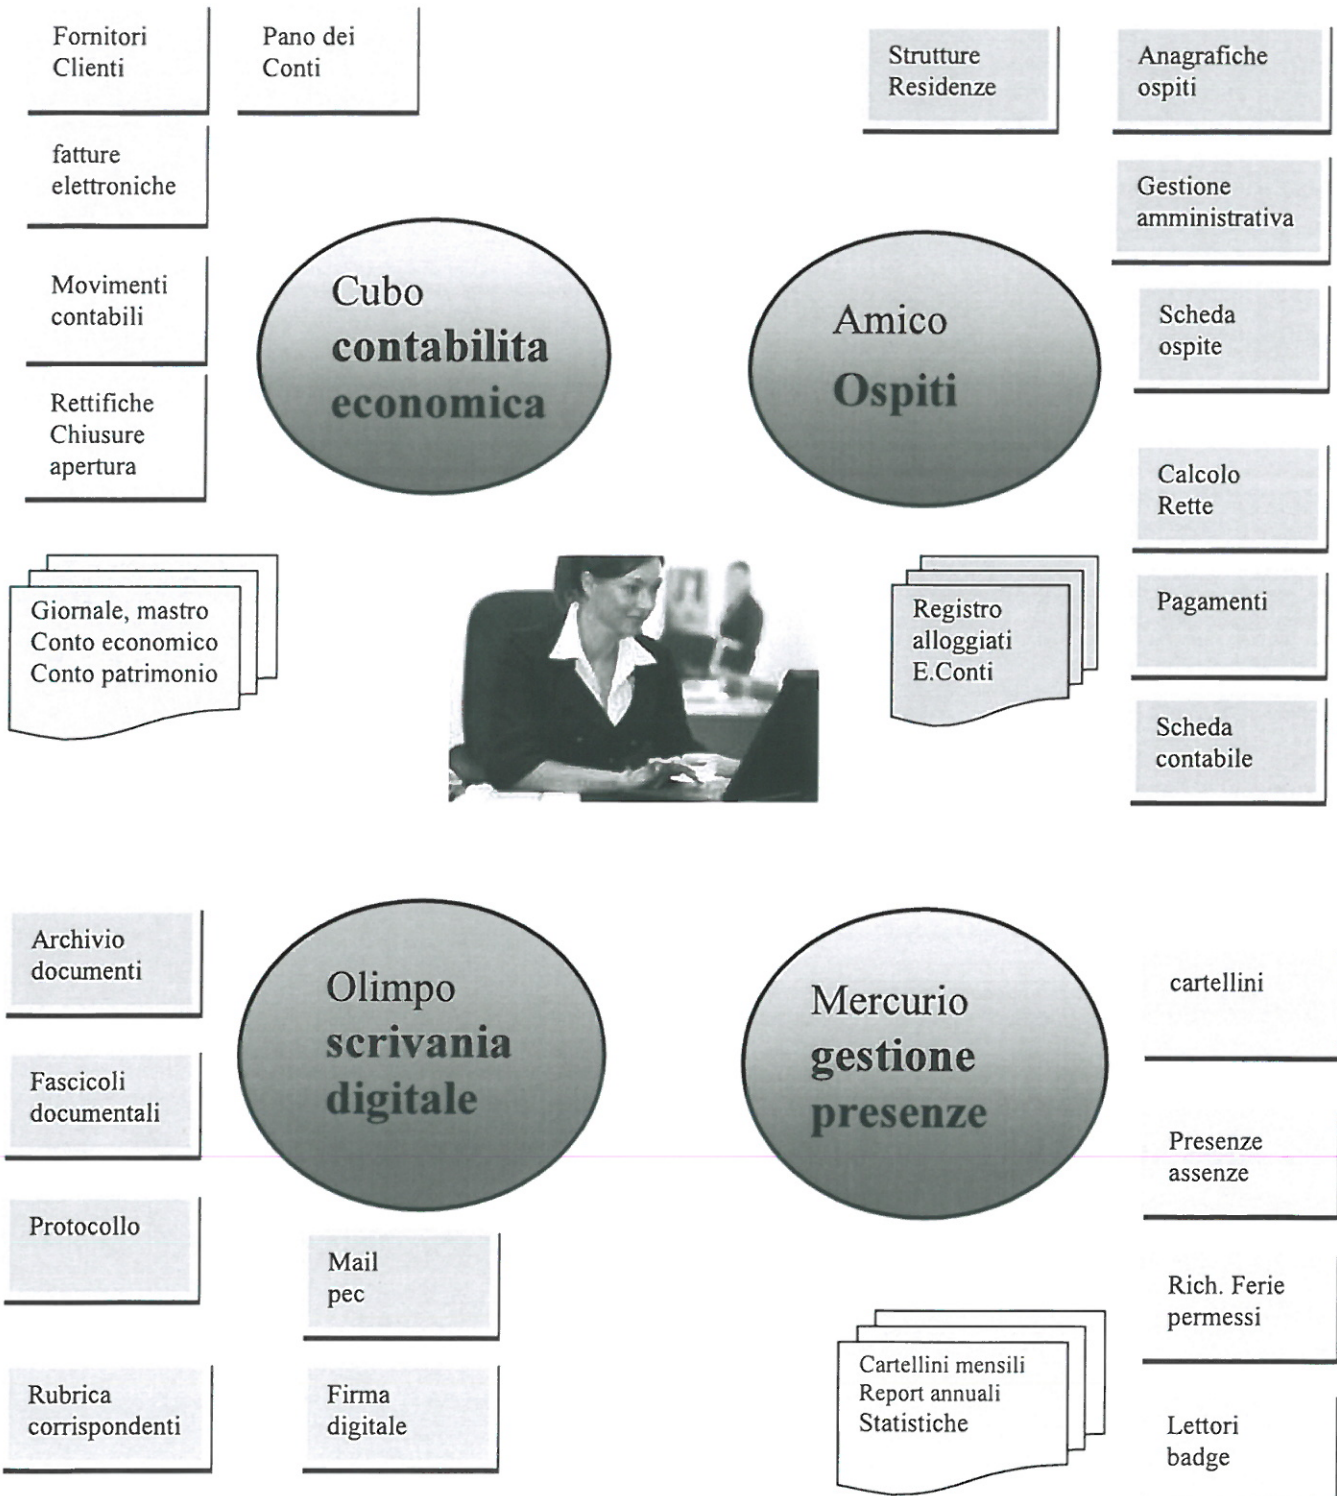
Fornitori Clienti

Pano dei Conti

fatture elettroniche

Movimenti contabili

Rettifiche Chiusure apertura

Cubo contabilita economica

Giornale, mastro
Conto economico
Conto patrimonio

Strutture Residenze

Anagrafiche ospiti

Gestione amministrativa

Amico Ospiti

Scheda ospite

Calcolo Rette

Registro alloggiati E.Conti

Pagamenti

Scheda contabile

Archivio documenti

Olimpo scrivania digitale

Fascicoli documentali

Protocollo

Mail pec

Rubrica corrispondenti

Firma digitale

Mercurio gestione presenze

cartellini

Presenze assenze

Rich. Ferie permessi

Cartellini mensili
Report annuali
Statistiche

Lettori badge